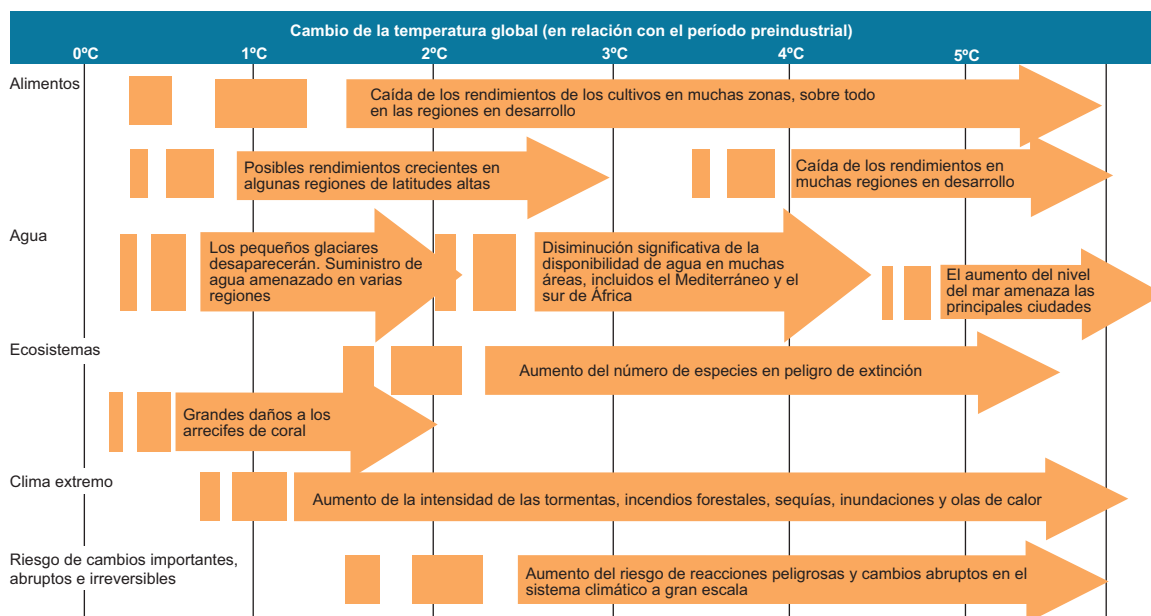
Cambio de la temperatura global (en relación con el período preindustrial)

0ºC 1ºC 2ºC 3ºC 4ºC 5ºC

Alimentos

Caída de los rendimientos de los cultivos en muchas zonas, sobre todo en las regiones en desarrollo

Posibles rendimientos crecientes en algunas regiones de latitudes altas

Caída de los rendimientos en muchas regiones en desarrollo

Agua

Los pequeños glaciares desaparecerán. Suministro de agua amenazado en varias regiones

Disminución significativa de la disponibilidad de agua en muchas áreas, incluidos el Mediterráneo y el sur de África

El aumento del nivel del mar amenaza las principales ciudades

Ecosistemas

Aumento del número de especies en peligro de extinción

Grandes daños a los arrecifes de coral

Clima extremo

Aumento de la intensidad de las tormentas, incendios forestales, sequías, inundaciones y olas de calor

Riesgo de cambios importantes, abruptos e irreversibles

Aumento del riesgo de reacciones peligrosas y cambios abruptos en el sistema climático a gran escala